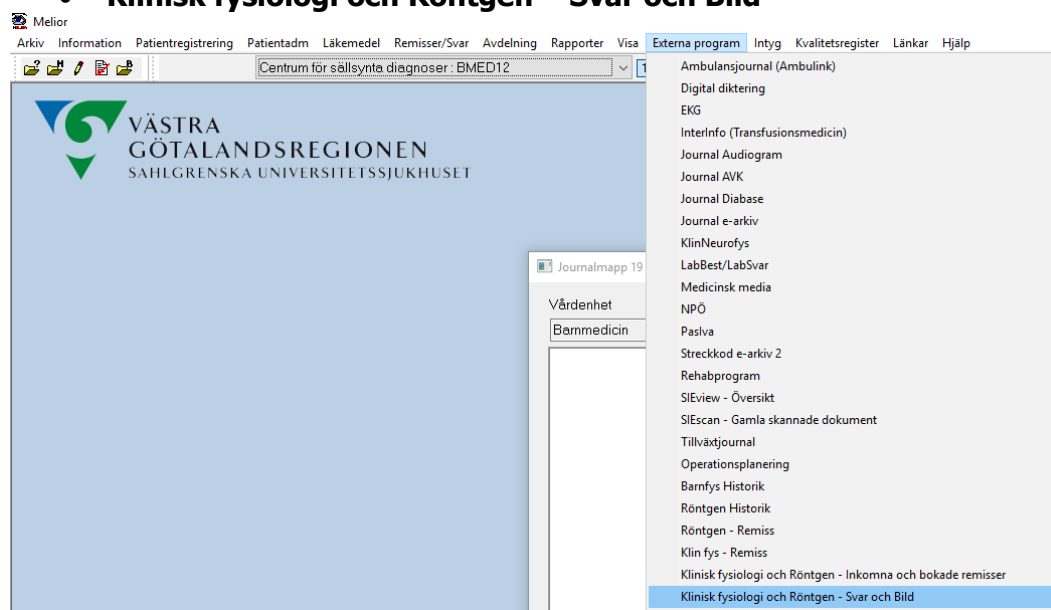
• Klinisk fysiologi och Röntgen – Svar och Bild

Melior

Arkiv Information Patientregistrering Patientadm Läkemedel Remisser/Svar Avdelning Rapporter Visa Externa program Intyg Kvalitetsregister Länkar Hjälp

Centrum för sällsynta diagnoser : BMED12

VÄSTRA GÖTALANDSREGIONEN
SAHLGRENSKA UNIVERSITETSSJUKHUSET

Journalmapp 19

Vårdenhet

Barnmedicin

Ambulansjournal (Ambulink)
Digital diktering
EKG
InterInfo (Transfusionsmedicin)
Journal Audiogram
Journal AVK
Journal Diabase
Journal e-arkiv
KlinNeurofys
LabBest/LabSvar
Medicinsk media
NPÖ
Paslva
Streckkod e-arkiv 2
Rehabprogram
SIEview - Översikt
SIEscan - Gamla skannade dokument
Tillväxtjournal
Operationsplanering
Barnfys Historik
Röntgen Historik
Röntgen - Remiss
Klin fys - Remiss
Klinisk fysiologi och Röntgen - Inkomna och bokade remisser
Klinisk fysiologi och Röntgen - Svar och Bild